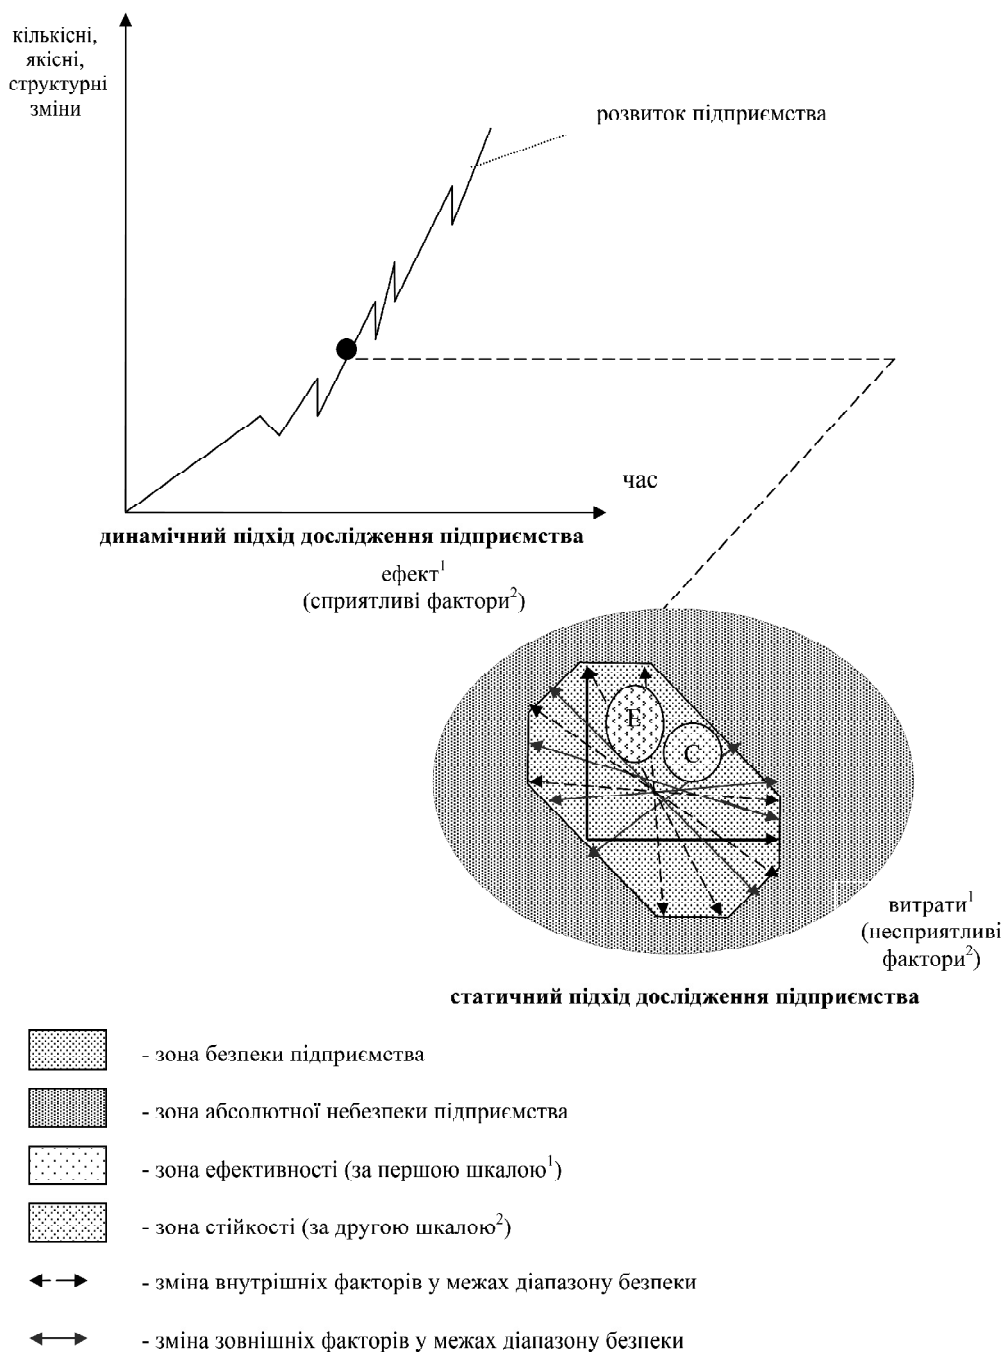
кількісні, якісні, структурні зміни

розвиток підприємства

час

динамічний підхід дослідження підприємства

ефект$^1$
(сприятливі фактори$^2$)

E

C

витрати$^1$
(несприятливі фактори$^2$)

статичний підхід дослідження підприємства

- зона безпеки підприємства

- зона абсолютної небезпеки підприємства

- зона ефективності (за першою шкалою$^1$)

- зона стійкості (за другою шкалою$^2$)

- зміна внутрішніх факторів у межах діапазону безпеки

- зміна зовнішніх факторів у межах діапазону безпеки